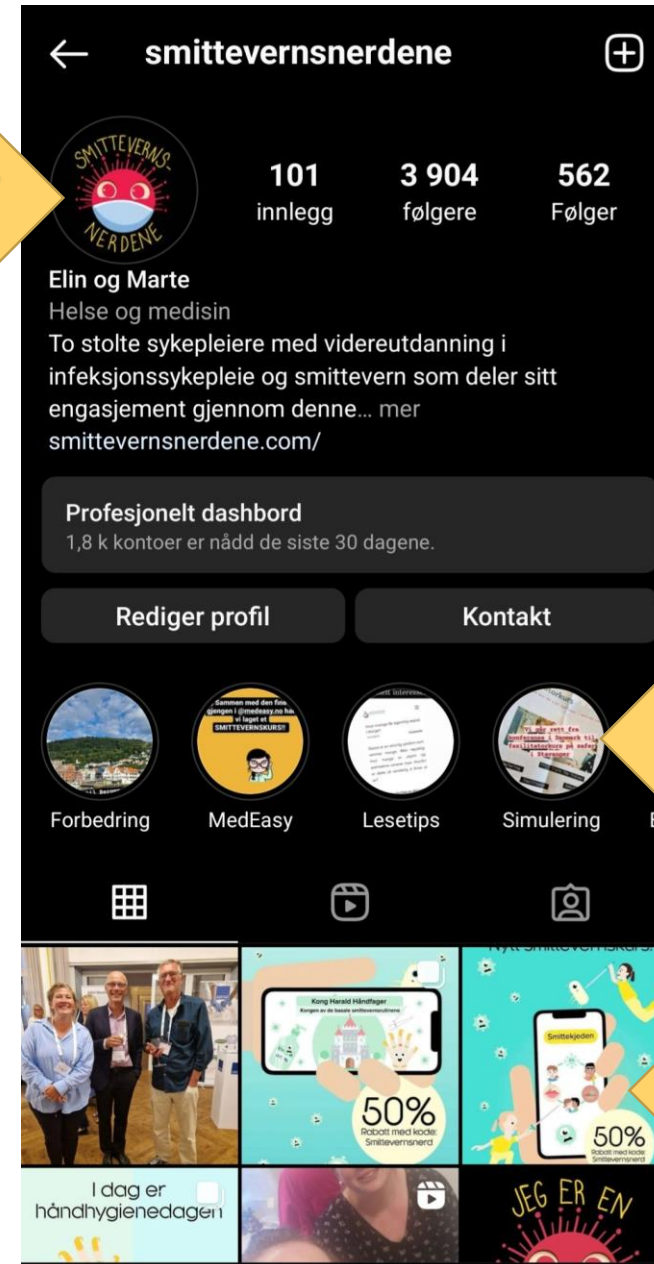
smittevernsnerdene

SMITTEVERNS-NERDENE

101
innlegg

3 904
følgere

562
Følger

Elin og Marte
Helse og medisin
To stolte sykepleiere med videreutdanning i infeksjonssykepleie og smittevern som deler sitt engasjement gjennom denne... mer
smittevernsnerdene.com/

Profesjonelt dashbord
1,8 k kontoer er nådd de siste 30 dagene.

Rediger profil
Kontakt

Sammen med den fine gjengen i @medeasy.no har vi laget et SMITTEVERNSKURS!!

Forbedring
MedEasy
Lesetips
Simulering

Kong Harald Håndfager
Kongen av de basale smittevernsrutinene
50%
Rabatt med kode: Smittevernsnerd

Nytt smittevernskurs!
Smittekjeden
50%
Rabatt med kode: Smittevernsnerd

I dag er håndhygienedagen

JEG ER EN